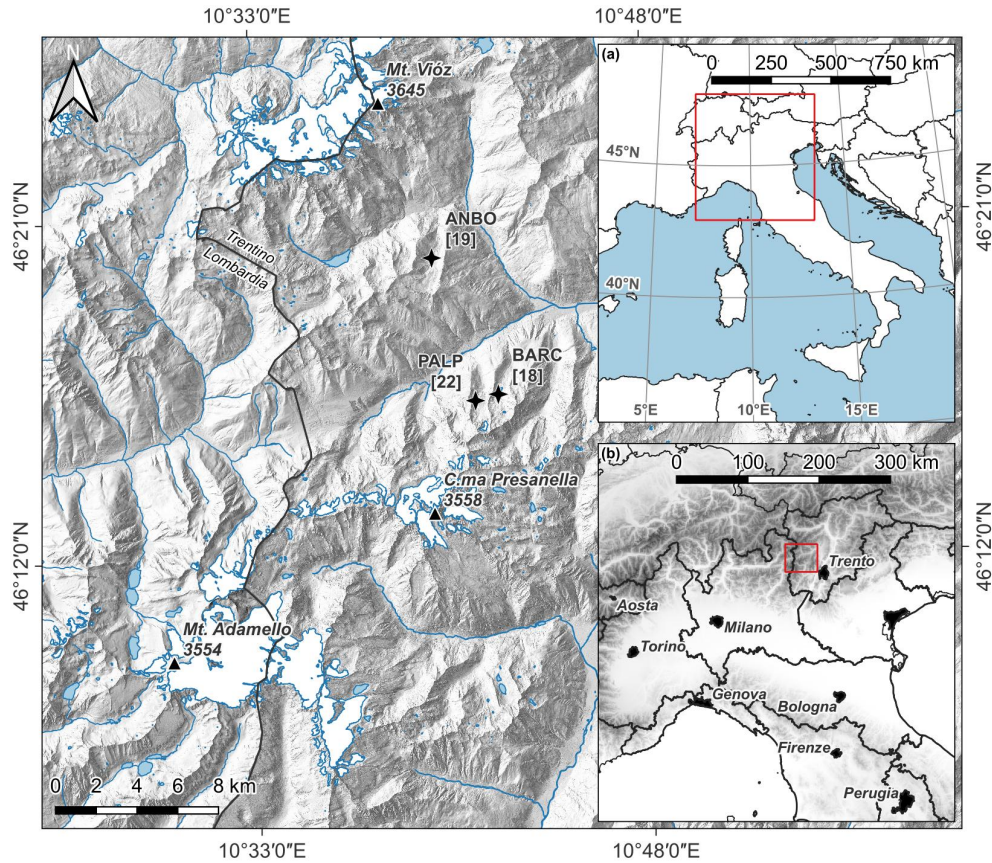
10°33′0″E
10°48′0″E
N
Mt. Vióz
3645
46°21′0″N
ANBO
[19]
Trentino
Lombardia
PALP
[22]
BARC
[18]
C.ma Presanella
3558
46°12′0″N
Mt. Adamello
3554
0 2 4 6 8 km
10°33′0″E
10°48′0″E
(a)
0 250 500 750 km
45°N
40°N
5°E
10°E
15°E
46°21′0″N
(b)
0 100 200 300 km
Trento
Aosta
Milano
Torino
Genova
Bologna
Firenze
Perugia
46°12′0″N